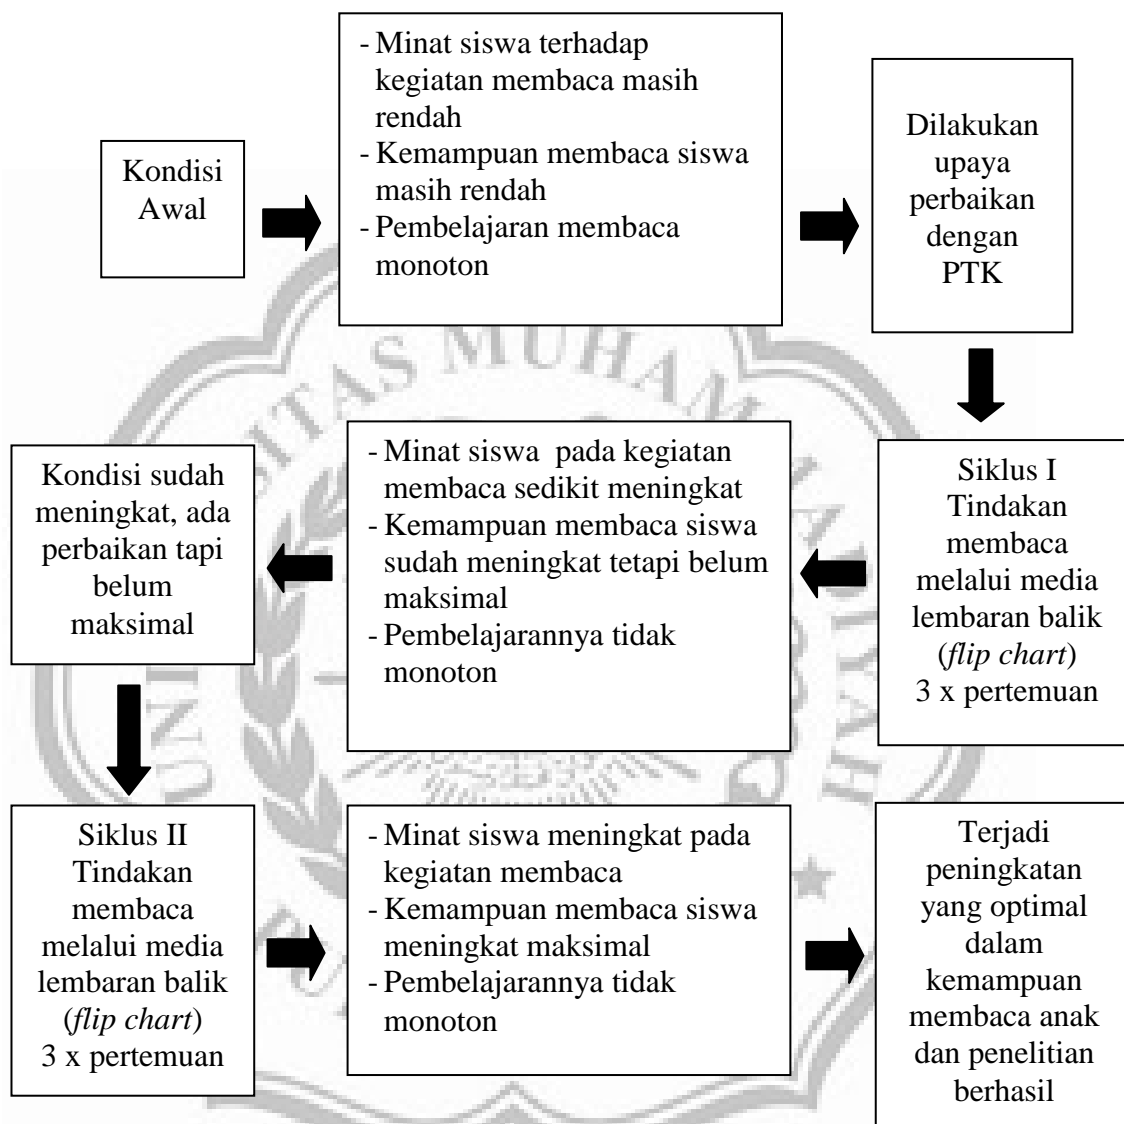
Kondisi Awal

- Minat siswa terhadap kegiatan membaca masih rendah
- Kemampuan membaca siswa masih rendah
- Pembelajaran membaca monoton

Dilakukan upaya perbaikan dengan PTK

Siklus I Tindakan membaca melalui media lembaran balik (*flip chart*) 3 x pertemuan

- Minat siswa pada kegiatan membaca sedikit meningkat
- Kemampuan membaca siswa sudah meningkat tetapi belum maksimal
- Pembelajarannya tidak monoton

Kondisi sudah meningkat, ada perbaikan tapi belum maksimal

Siklus II Tindakan membaca melalui media lembaran balik (*flip chart*) 3 x pertemuan

- Minat siswa meningkat pada kegiatan membaca
- Kemampuan membaca siswa meningkat maksimal
- Pembelajarannya tidak monoton

Terjadi peningkatan yang optimal dalam kemampuan membaca anak dan penelitian berhasil